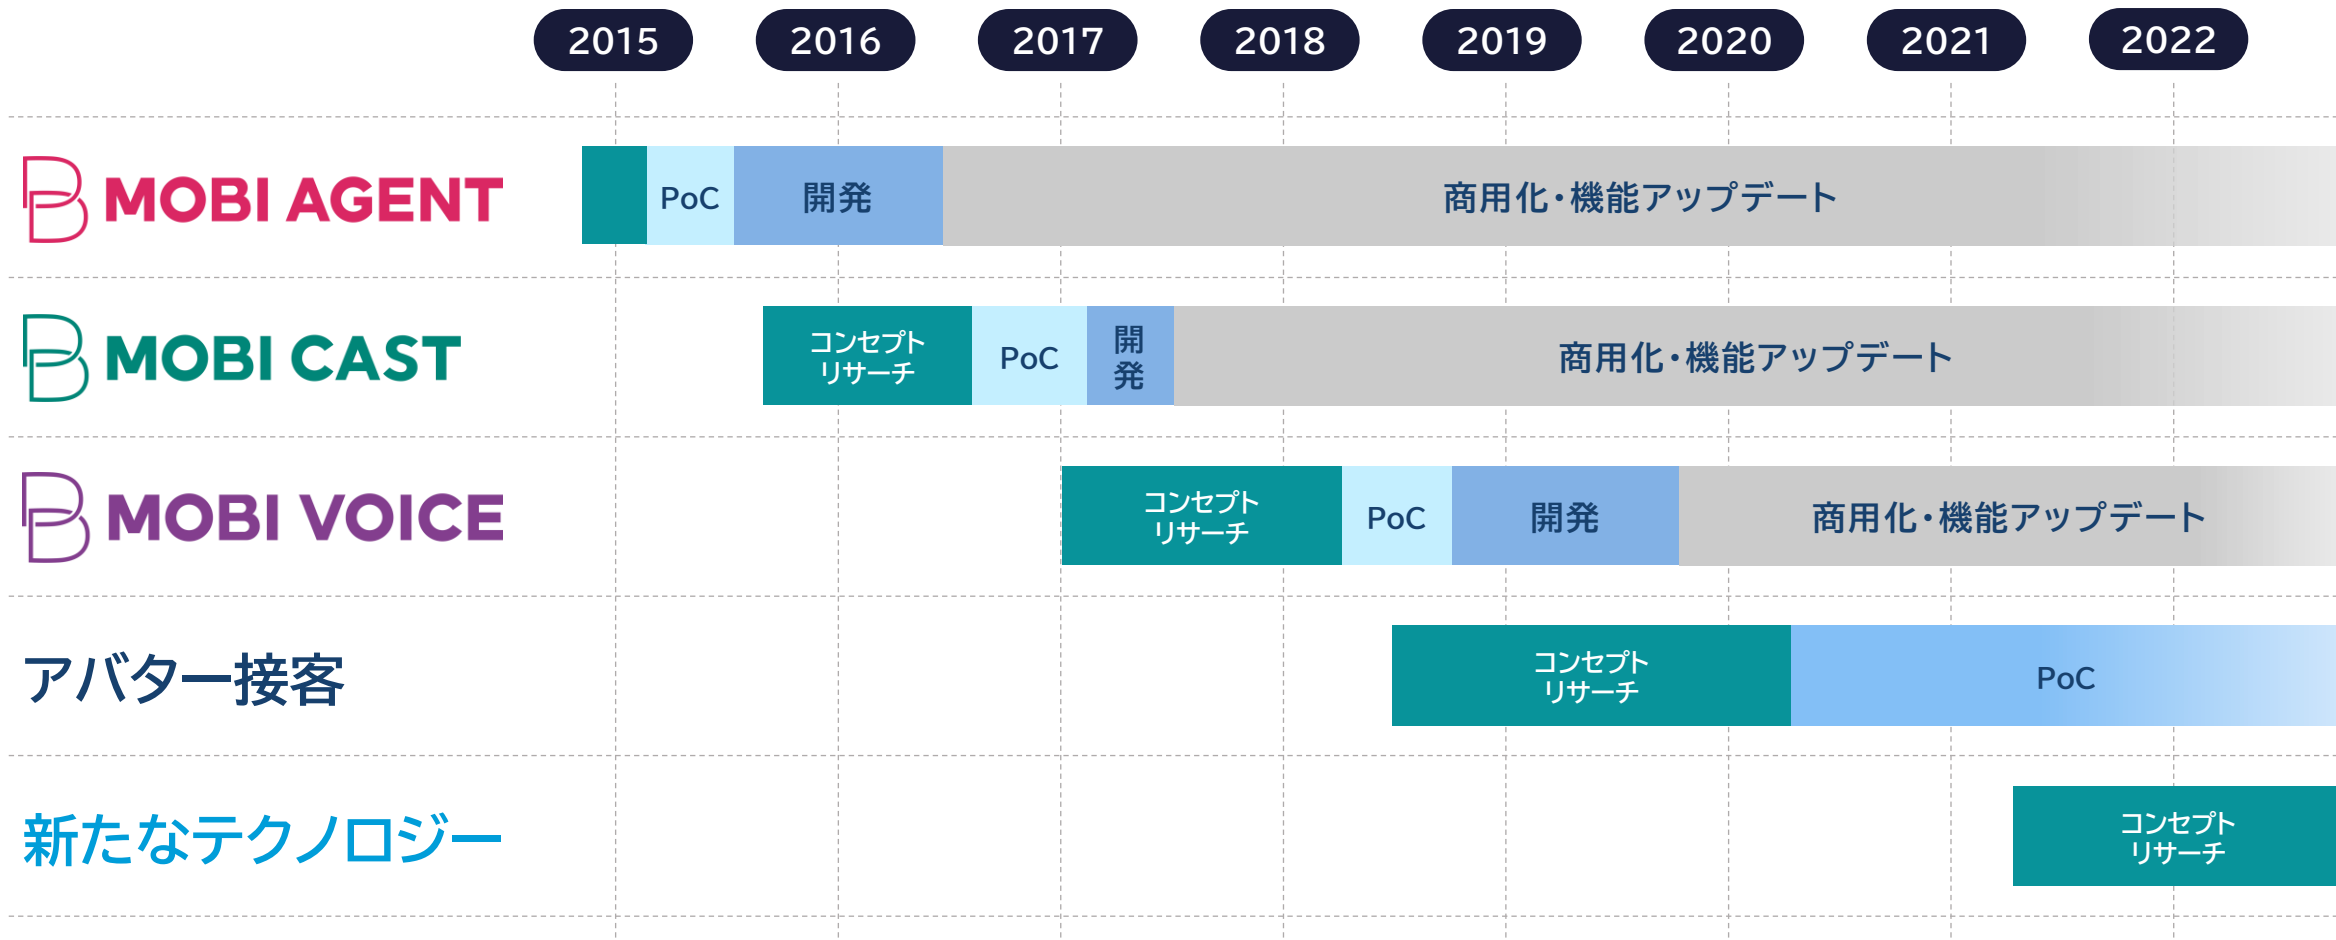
2015 2016 2017 2018 2019 2020 2021 2022

| | |
|---|---|
| MOBI AGENT | PoC 開発 商用化・機能アップデート |
| MOBI CAST | コンセプトリサーチ PoC 開発 商用化・機能アップデート |
| MOBI VOICE | コンセプトリサーチ PoC 開発 商用化・機能アップデート |
| アバター接客 | コンセプトリサーチ PoC |
| 新たなテクノロジー | コンセプトリサーチ |